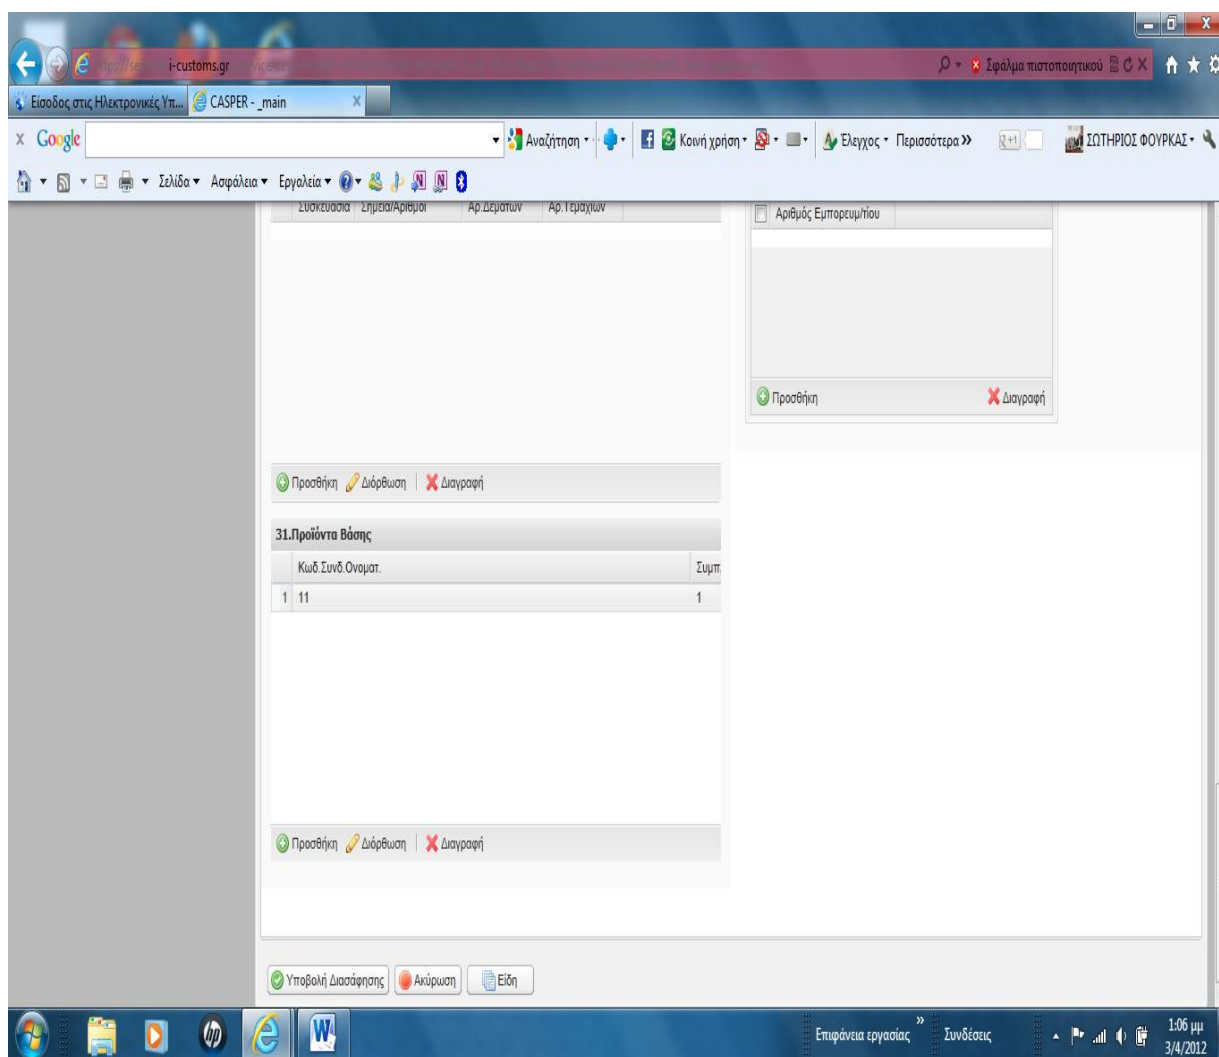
i-customs.gr

Σφάλμα πιστοποιητικού

Είσοδος στις Ηλεκτρονικές Υπ... CASPER - _main

Google ▾ Αναζήτηση ▾ Κοινή χρήση ▾ Έλεγχος ▾ Περισσότερα » ΣΩΤΗΡΙΟΣ ΦΟΥΡΚΑΣ ▾

Σελίδα ▾ Ασφάλεια ▾ Εργαλεία ▾

| Συσκευασία | Σημεία/Αριθμοί | Αρ.Δεμάτων | Αρ.Τεμαχίων |
|---|---|---|---|

Προσθήκη Διόρθωση Διαγραφή

| | Αριθμός Εμπορευμ/τίου |
|---|---|

Προσθήκη Διαγραφή

31.Προϊόντα Βάσης

| | Κωδ.Συνδ.Ονοματ. | Συμπ |
|---|---|---|
| 1 | 11 | 1 |

Προσθήκη Διόρθωση Διαγραφή

Υποβολή Διασάφησης Ακύρωση Είδη

Επιφάνεια εργασίας » Συνδέσεις 1:06 μμ 3/4/2012